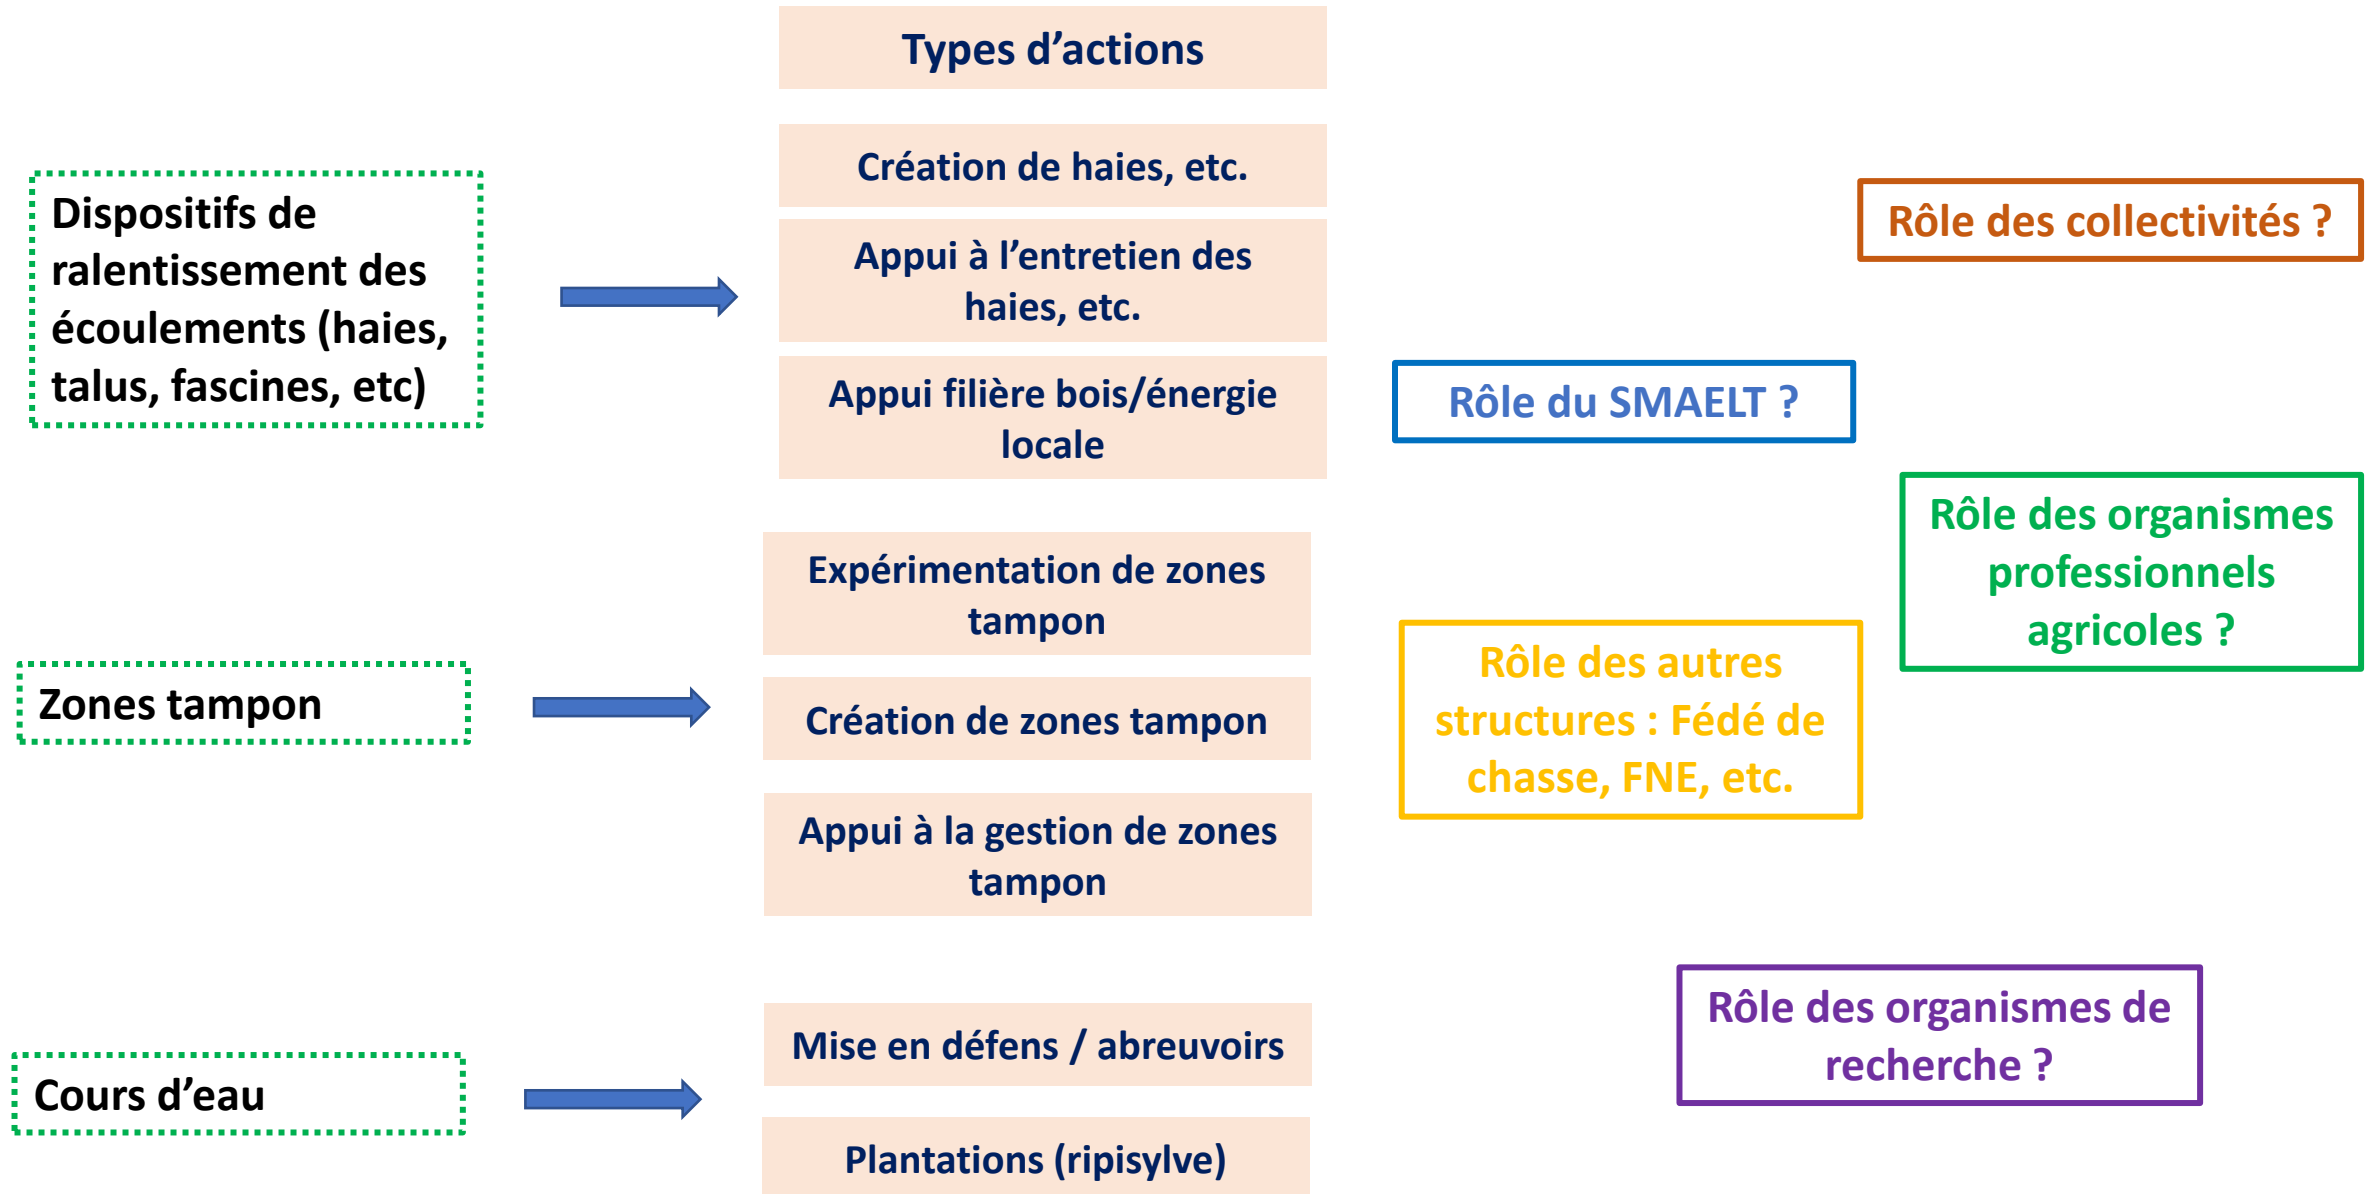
Types d’actions

Dispositifs de ralentissement des écoulements (haies, talus, fascines, etc)

Création de haies, etc.

Appui à l’entretien des haies, etc.

Appui filière bois/énergie locale

Rôle des collectivités ?

Rôle du SMAELT ?

Rôle des organismes professionnels agricoles ?

Zones tampon

Expérimentation de zones tampon

Création de zones tampon

Appui à la gestion de zones tampon

Rôle des autres structures : Fédé de chasse, FNE, etc.

Cours d’eau

Mise en défens / abreuvoirs

Plantations (ripisylve)

Rôle des organismes de recherche ?